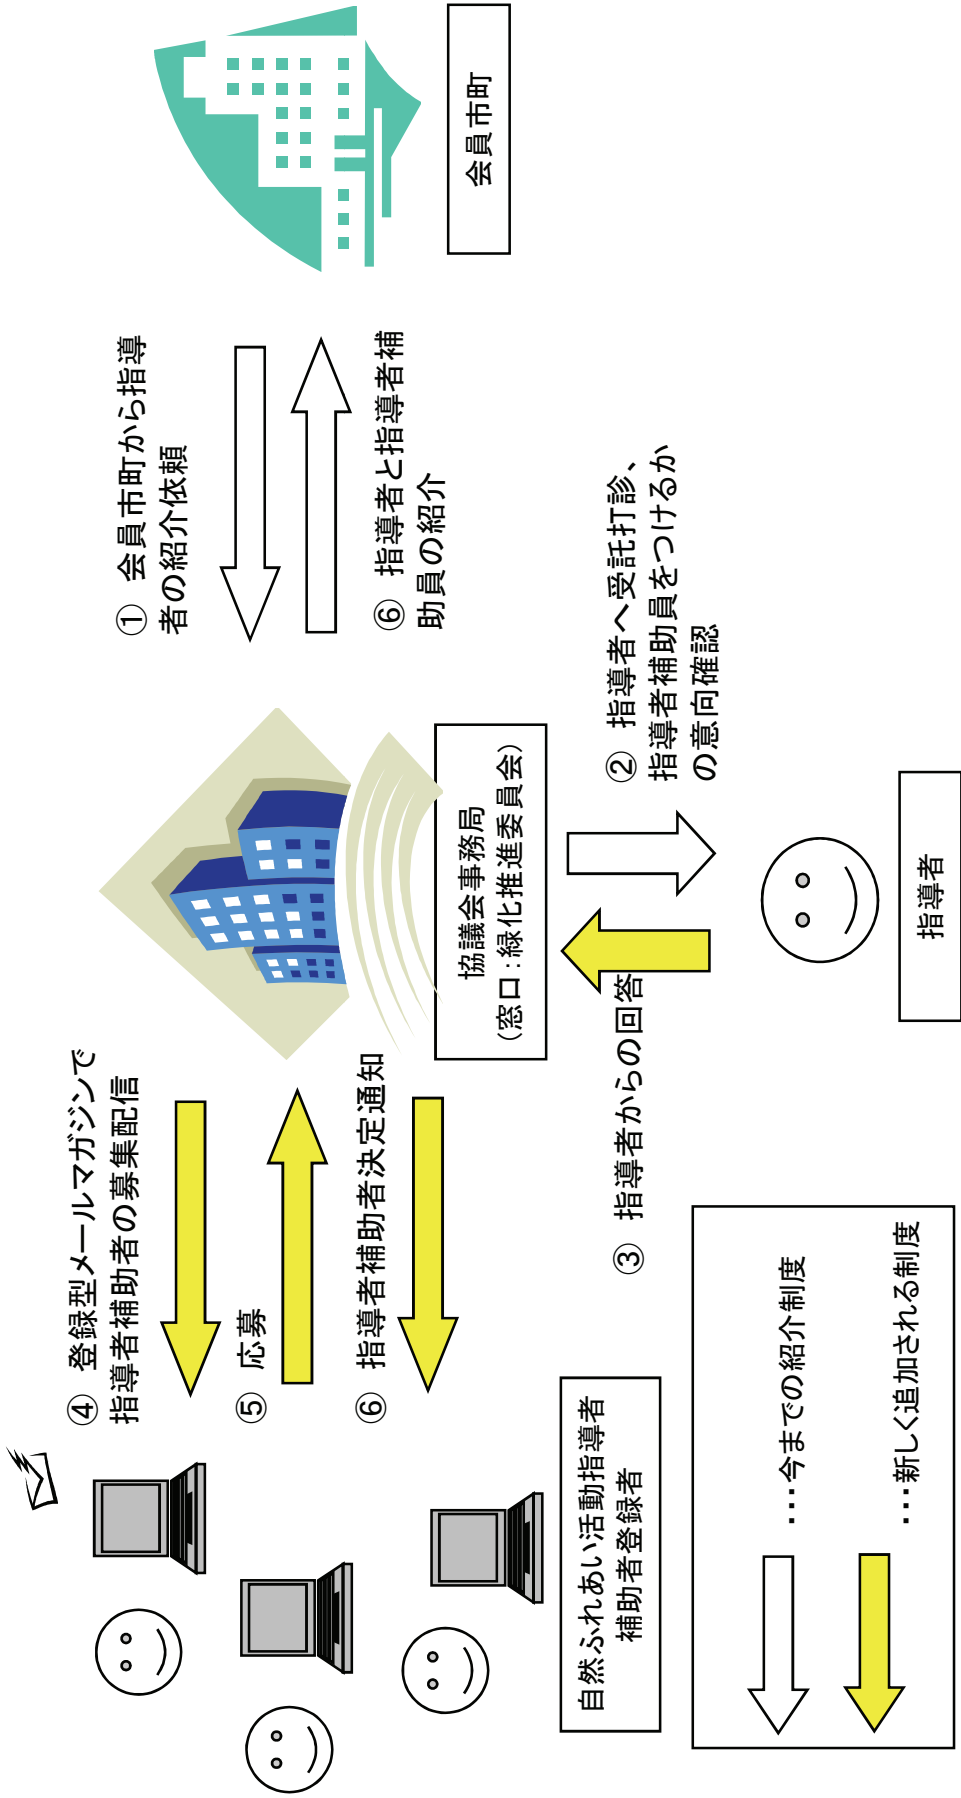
会員市町

① 会員市町から指導者の紹介依頼

⑥ 指導者と指導者補助員の紹介

協議会事務局
（窓口：緑化推進委員会）

② 指導者へ受託打診、指導者補助員をつけるかの意向確認

指導者

③ 指導者からの回答

④ 登録型メールマガジンで指導者補助者の募集配信

⑤ 応募

⑥ 指導者補助者決定通知

自然ふれあい活動指導者補助者登録者

…今までの紹介制度

…新しく追加される制度